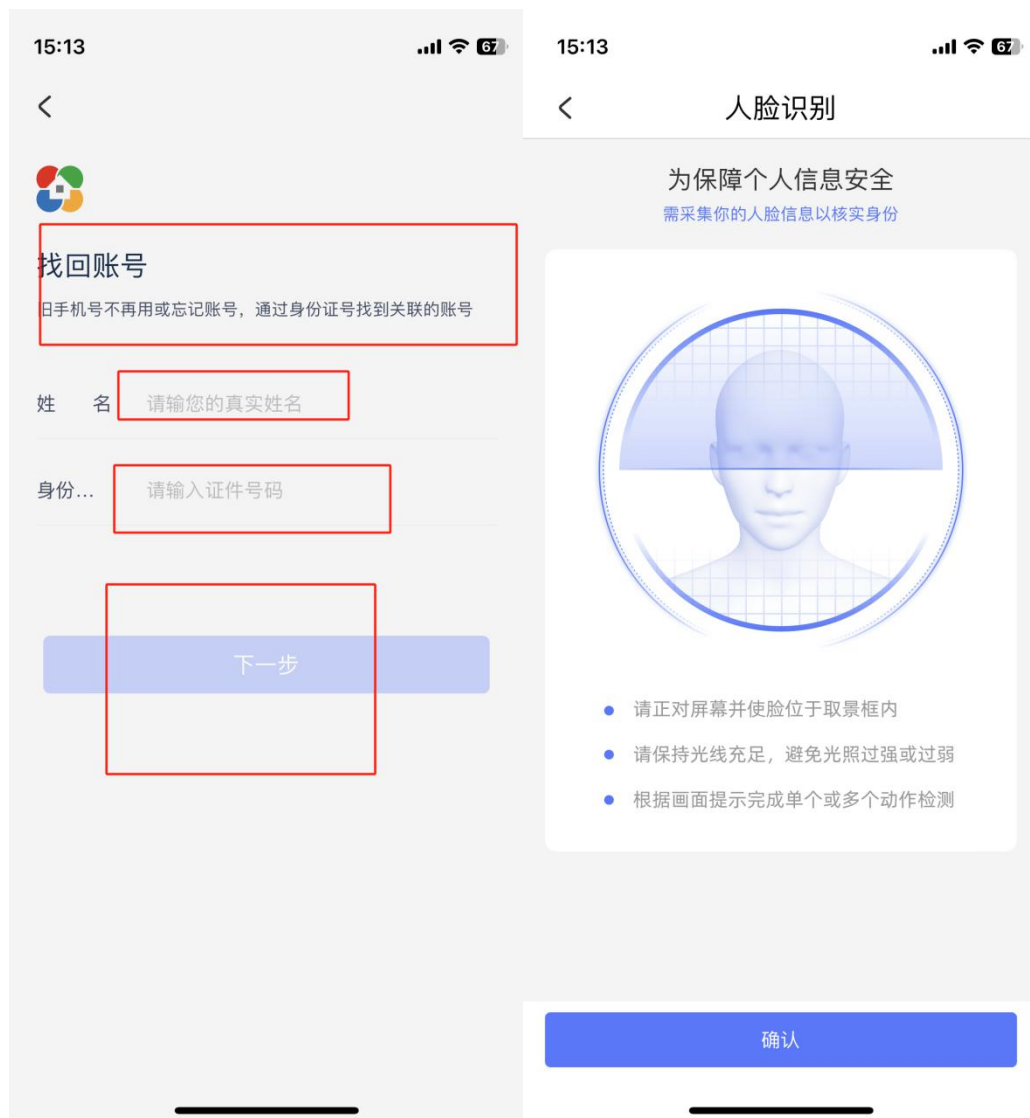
15:13

67

找回账号

旧手机号不再用或忘记账号，通过身份证号找到关联的账号

姓　名　请输您的真实姓名

身份…　请输入证件号码

下一步

15:13

67

人脸识别

为保障个人信息安全

需采集你的人脸信息以核实身份

请正对屏幕并使脸位于取景框内

请保持光线充足，避免光照过强或过弱

根据画面提示完成单个或多个动作检测

确认